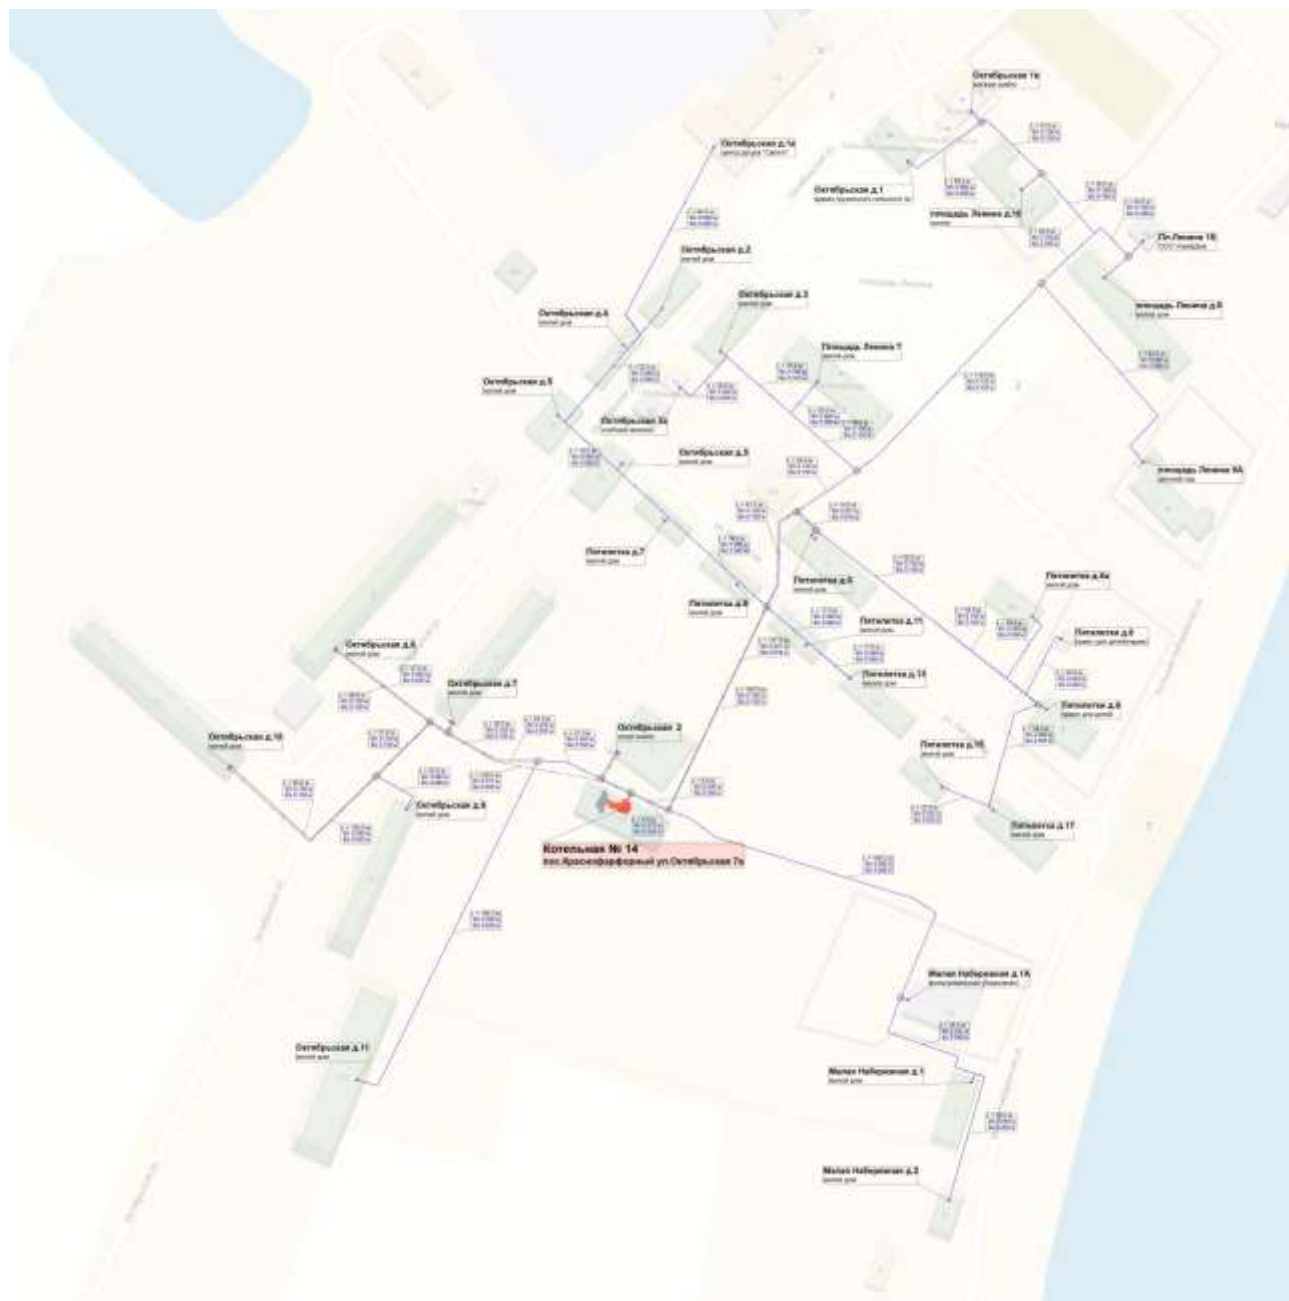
Октябрьская 1в
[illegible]

Октябрьская д.1а
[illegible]

Октябрьская д.1
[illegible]

Площадь Ленина д.10
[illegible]

Пл.Ленина 10
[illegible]

Октябрьская д.2
жилой дом

Октябрьская д.4
жилой дом

Октябрьская д.3
жилой дом

площадь Ленина д.8
жилой дом

Площадь Ленина 7
жилой дом

Октябрьская д.5
жилой дом

Октябрьская 3а
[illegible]

Октябрьская д.5
жилой дом

площадь Ленина 9А
жилой дом

Пятилетка д.7
жилой дом

Пятилетка д.9
жилой дом

Пятилетка д.8
жилой дом

Пятилетка д.4а
жилой дом

Пятилетка д.11
жилой дом

Пятилетка д.6
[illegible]

Октябрьская д.6
жилой дом

Пятилетка д.13
жилой дом

Октябрьская д.7
жилой дом

Пятилетка д.4
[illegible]

Октябрьская д.10
жилой дом

Октябрьская 2
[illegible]

Пятилетка д.15
жилой дом

Октябрьская д.9
жилой дом

Пятилетка д.17
жилой дом

Котельная № 14
пос.Ярославрфорный ул.Октябрьская 7а

Малая Набережная д.1А
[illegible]

Октябрьская д.11
жилой дом

Малая Набережная д.1
жилой дом

Малая Набережная д.2
жилой дом